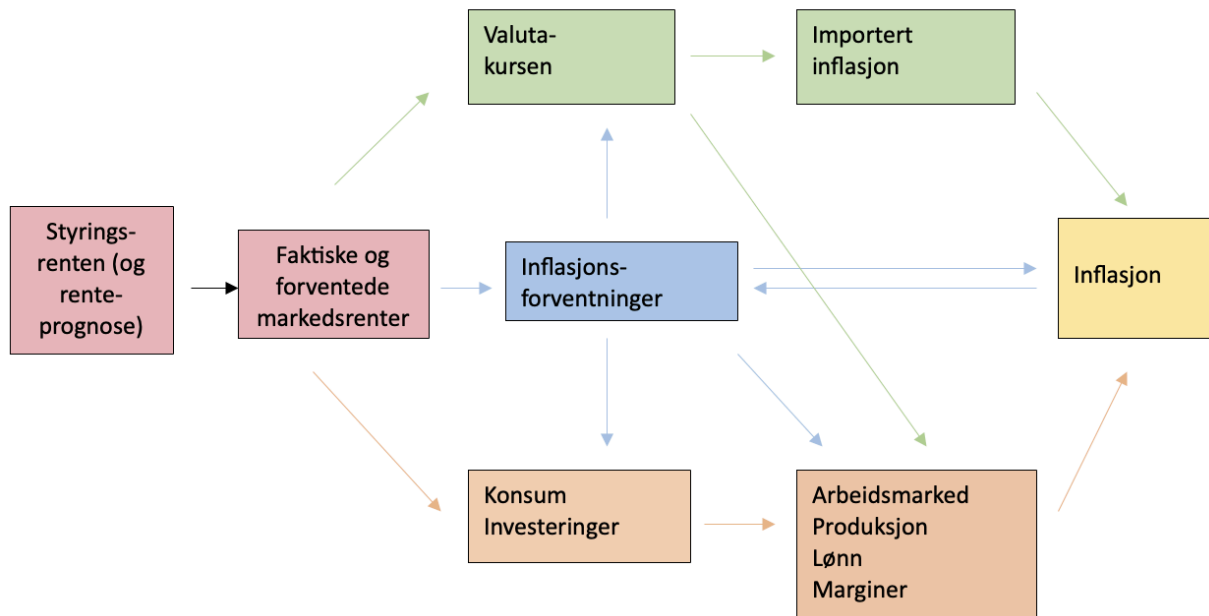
Valuta-
kursen

Importert
inflasjon

Styrings-
renten (og
rente-
prognose)

Faktiske og
forventede
markedsrenter

Inflasjons-
forventninger

Inflasjon

Konsum
Investeringer

Arbeidsmarked
Produksjon
Lønn
Marginer